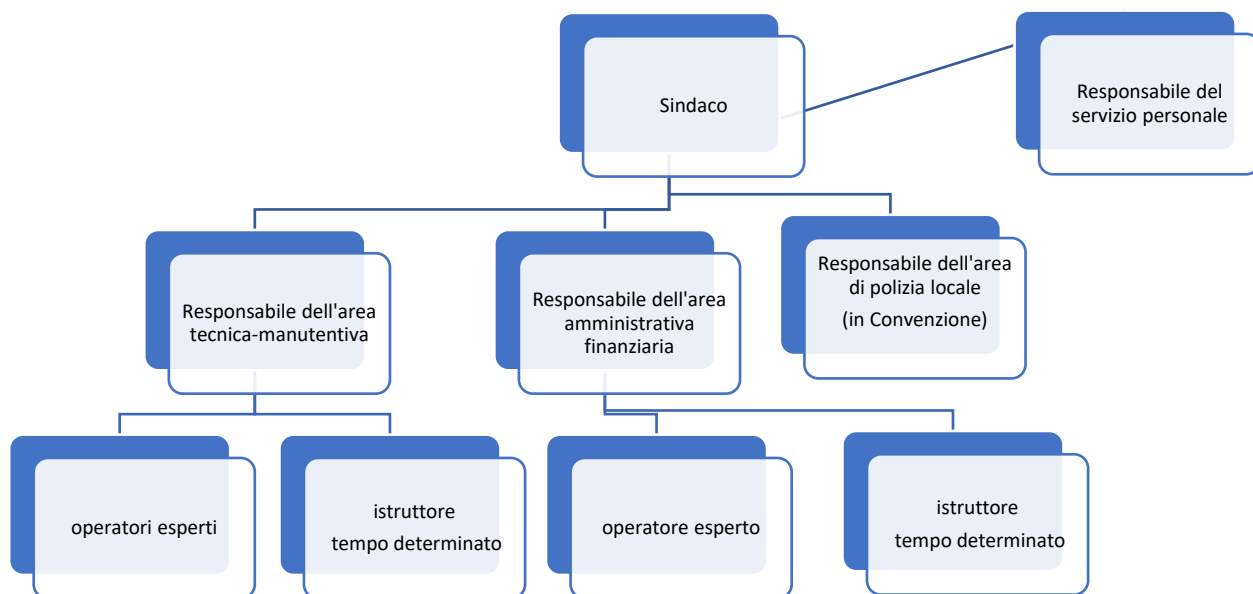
Sindaco

Responsabile del servizio personale

Responsabile dell'area tecnica-manutentiva

Responsabile dell'area amministrativa finanziaria

Responsabile dell'area di polizia locale
(in Convenzione)

operatori esperti

istruttore
tempo determinato

operatore esperto

istruttore
tempo determinato